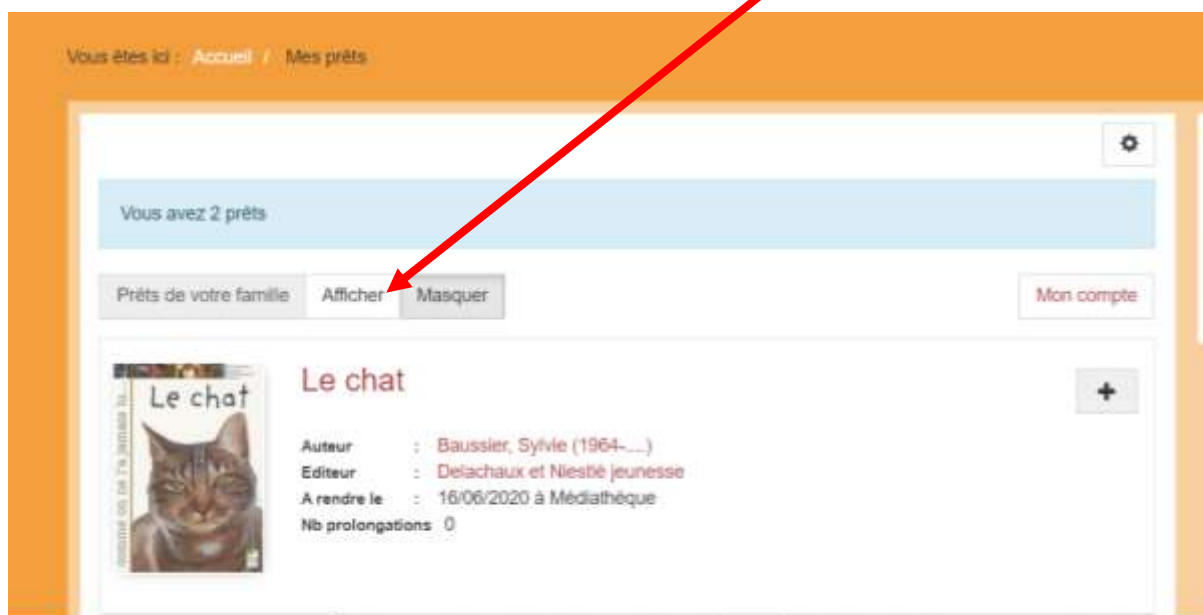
Vous êtes ici : Accueil / Mes prêts

Vous avez 2 prêts

Prêts de votre famille Afficher Masquer

Mon compte

Le chat

Le chat

Auteur : Baussier, Sylvie (1964-....)
Editeur : Delachaux et Niestlé jeunesse
A rendre le : 16/06/2020 à Médiathèque
Nb prolongations 0